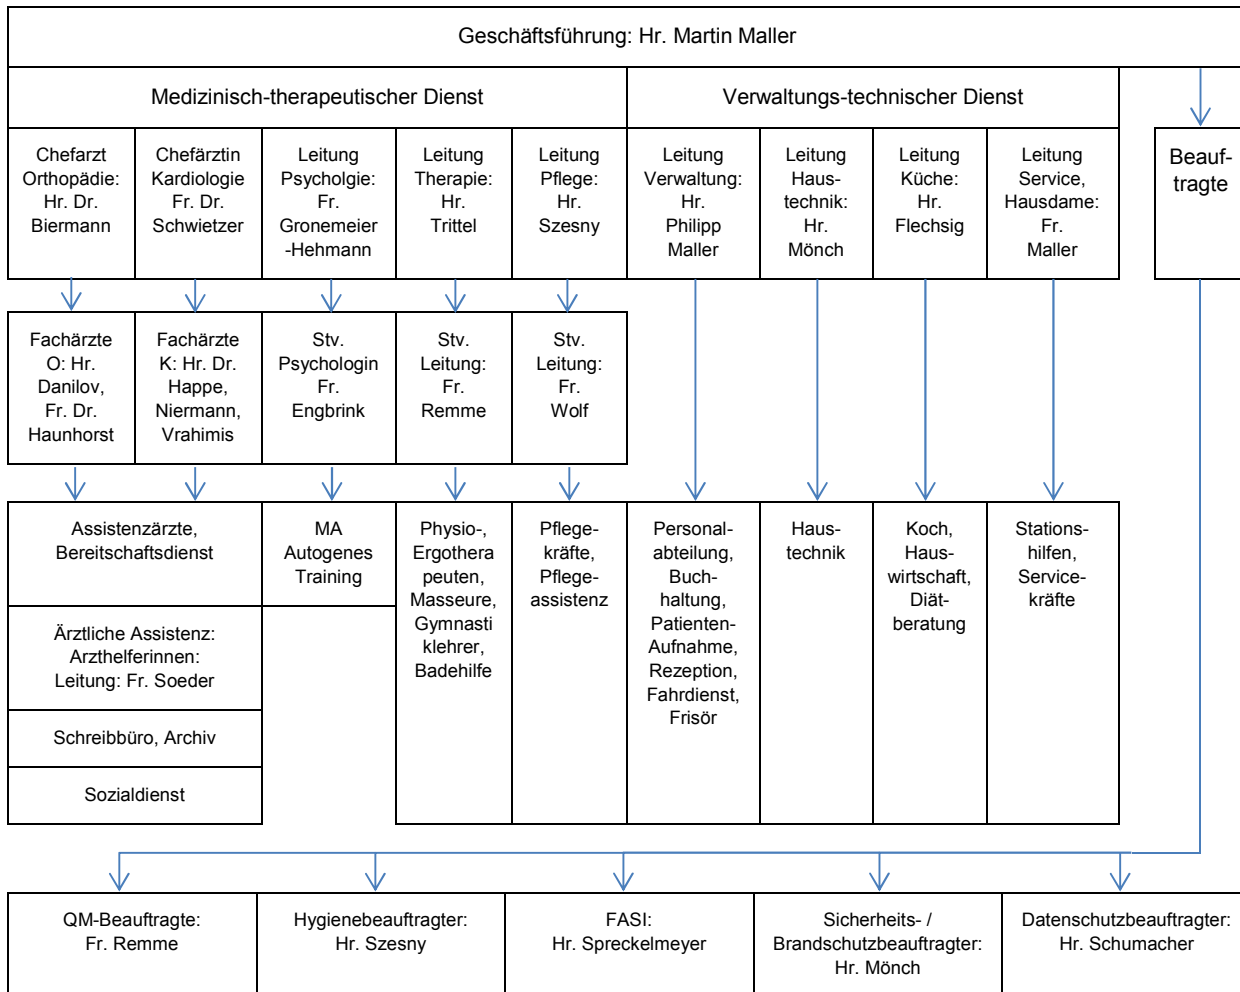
Geschäftsführung: Hr. Martin Maller

Medizinisch-therapeutischer Dienst

Verwaltungs-technischer Dienst

Beauftragte

Chefarzt Orthopädie: Hr. Dr. Biermann

Chefärztin Kardiologie Fr. Dr. Schwietzer

Leitung Psycholgie: Fr. Gronemeier -Hehmann

Leitung Therapie: Hr. Trittel

Leitung Pflege: Hr. Szesny

Leitung Verwaltung: Hr. Philipp Maller

Leitung Haustechnik: Hr. Mönch

Leitung Küche: Hr. Flechsig

Leitung Service, Hausdame: Fr. Maller

Fachärzte O: Hr. Danilov, Fr. Dr. Haunhorst

Fachärzte K: Hr. Dr. Happe, Niermann, Vrahimis

Stv. Psychologin Fr. Engbrink

Stv. Leitung: Fr. Remme

Stv. Leitung: Fr. Wolf

Assistenzärzte, Bereitschaftsdienst

MA Autogenes Training

Physio-, Ergothera peuten, Masseure, Gymnasti klehrer, Badehilfe

Pflegekräfte, Pflegeassistenz

Personalabteilung, Buchhaltung, Patienten-Aufnahme, Rezeption, Fahrdienst, Frisör

Haustechnik

Koch, Hauswirtschaft, Diätberatung

Stationshilfen, Servicekräfte

Ärztliche Assistenz: Arzthelferinnen: Leitung: Fr. Soeder

Schreibbüro, Archiv

Sozialdienst

QM-Beauftragte: Fr. Remme

Hygienebeauftragter: Hr. Szesny

FASI: Hr. Spreckelmeyer

Sicherheits- / Brandschutzbeauftragter: Hr. Mönch

Datenschutzbeauftragter: Hr. Schumacher